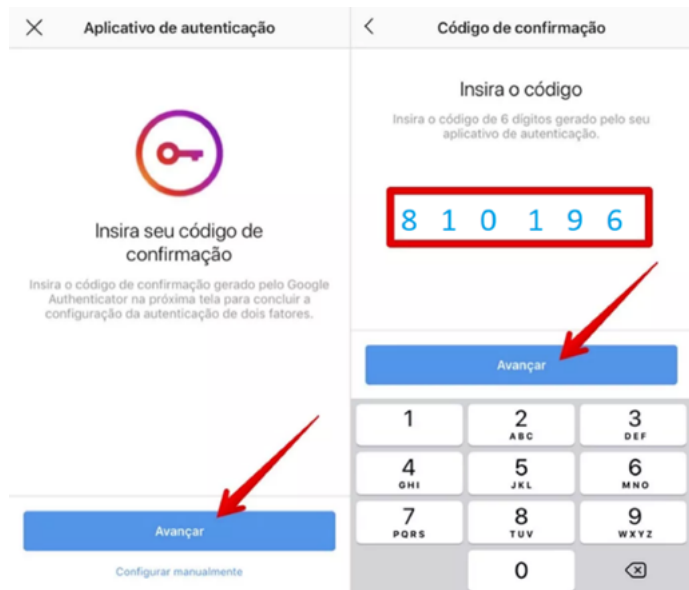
Aplicativo de autenticação

Insira seu código de confirmação

Insira o código de confirmação gerado pelo Google Authenticator na próxima tela para concluir a configuração da autenticação de dois fatores.

Avançar

Configurar manualmente

Código de confirmação

Insira o código

Insira o código de 6 dígitos gerado pelo seu aplicativo de autenticação.

8 1 0 1 9 6

Avançar

1
2 ABC
3 DEF
4 GHI
5 JKL
6 MNO
7 PQRS
8 TUV
9 WXYZ
0